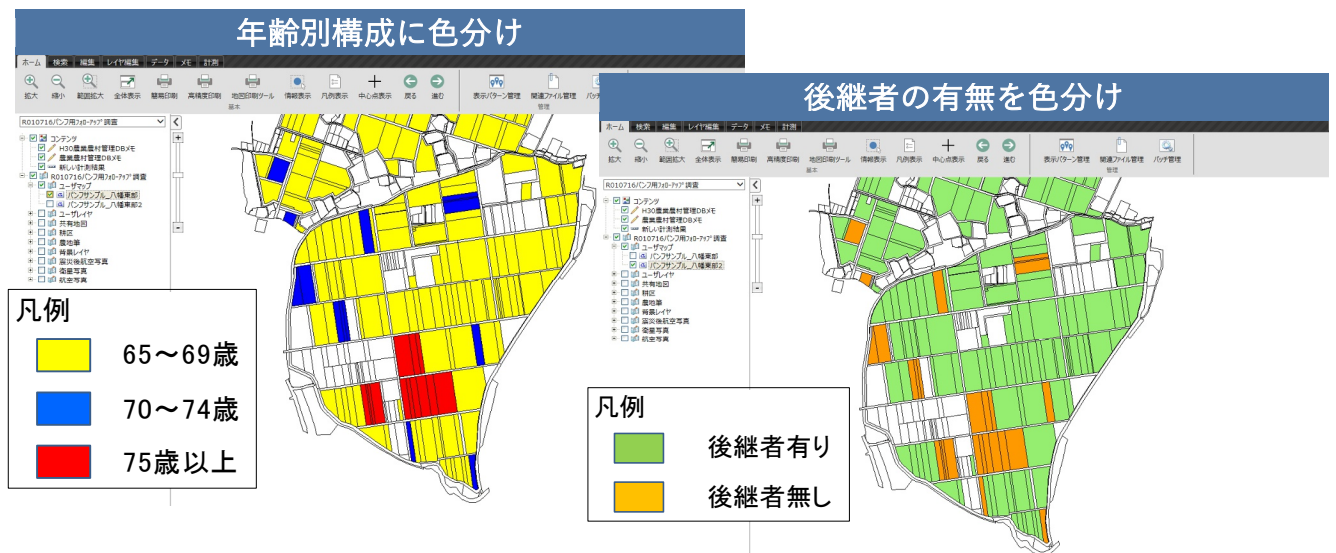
年齢別構成に色分け

ホーム 検索 編集 レイヤ編集 データ メモ 計測

拡大 縮小 範囲拡大 全体表示 簡易印刷 高精度印刷 地図印刷ツール 情報表示 凡例表示 中心点表示 戻る 進む 表示パターン管理 関連ファイル管理 バッチ

基本 管理

R010716バンフ用ﾌｫﾛｰｱｯﾌﾟ調査

コンテンツ
H30農業農村管理DBﾒﾓ
農業農村管理DBﾒﾓ
新しい計測結果
R010716バンフ用ﾌｫﾛｰｱｯﾌﾟ調査
ユーザマップ
バンフサンプル_八幡東部
バンフサンプル_八幡東部2
ユーザレイヤ
共有地図
耕区
農地筆
背景レイヤ
震災後航空写真
衛星写真
航空写真

凡例
65～69歳
70～74歳
75歳以上

後継者の有無を色分け

ホーム 検索 編集 レイヤ編集 データ メモ 計測

拡大 縮小 範囲拡大 全体表示 簡易印刷 高精度印刷 地図印刷ツール 情報表示 凡例表示 中心点表示 戻る 進む 表示パターン管理 関連ファイル管理 バッチ管理

基本 管理

R010716バンフ用ﾌｫﾛｰｱｯﾌﾟ調査

コンテンツ
H30農業農村管理DBﾒﾓ
農業農村管理DBﾒﾓ
新しい計測結果
R010716バンフ用ﾌｫﾛｰｱｯﾌﾟ調査
ユーザマップ
バンフサンプル_八幡東部
バンフサンプル_八幡東部2
ユーザレイヤ
共有地図
耕区
農地筆
背景レイヤ
震災後航空写真
衛星写真
航空写真

凡例
後継者有り
後継者無し